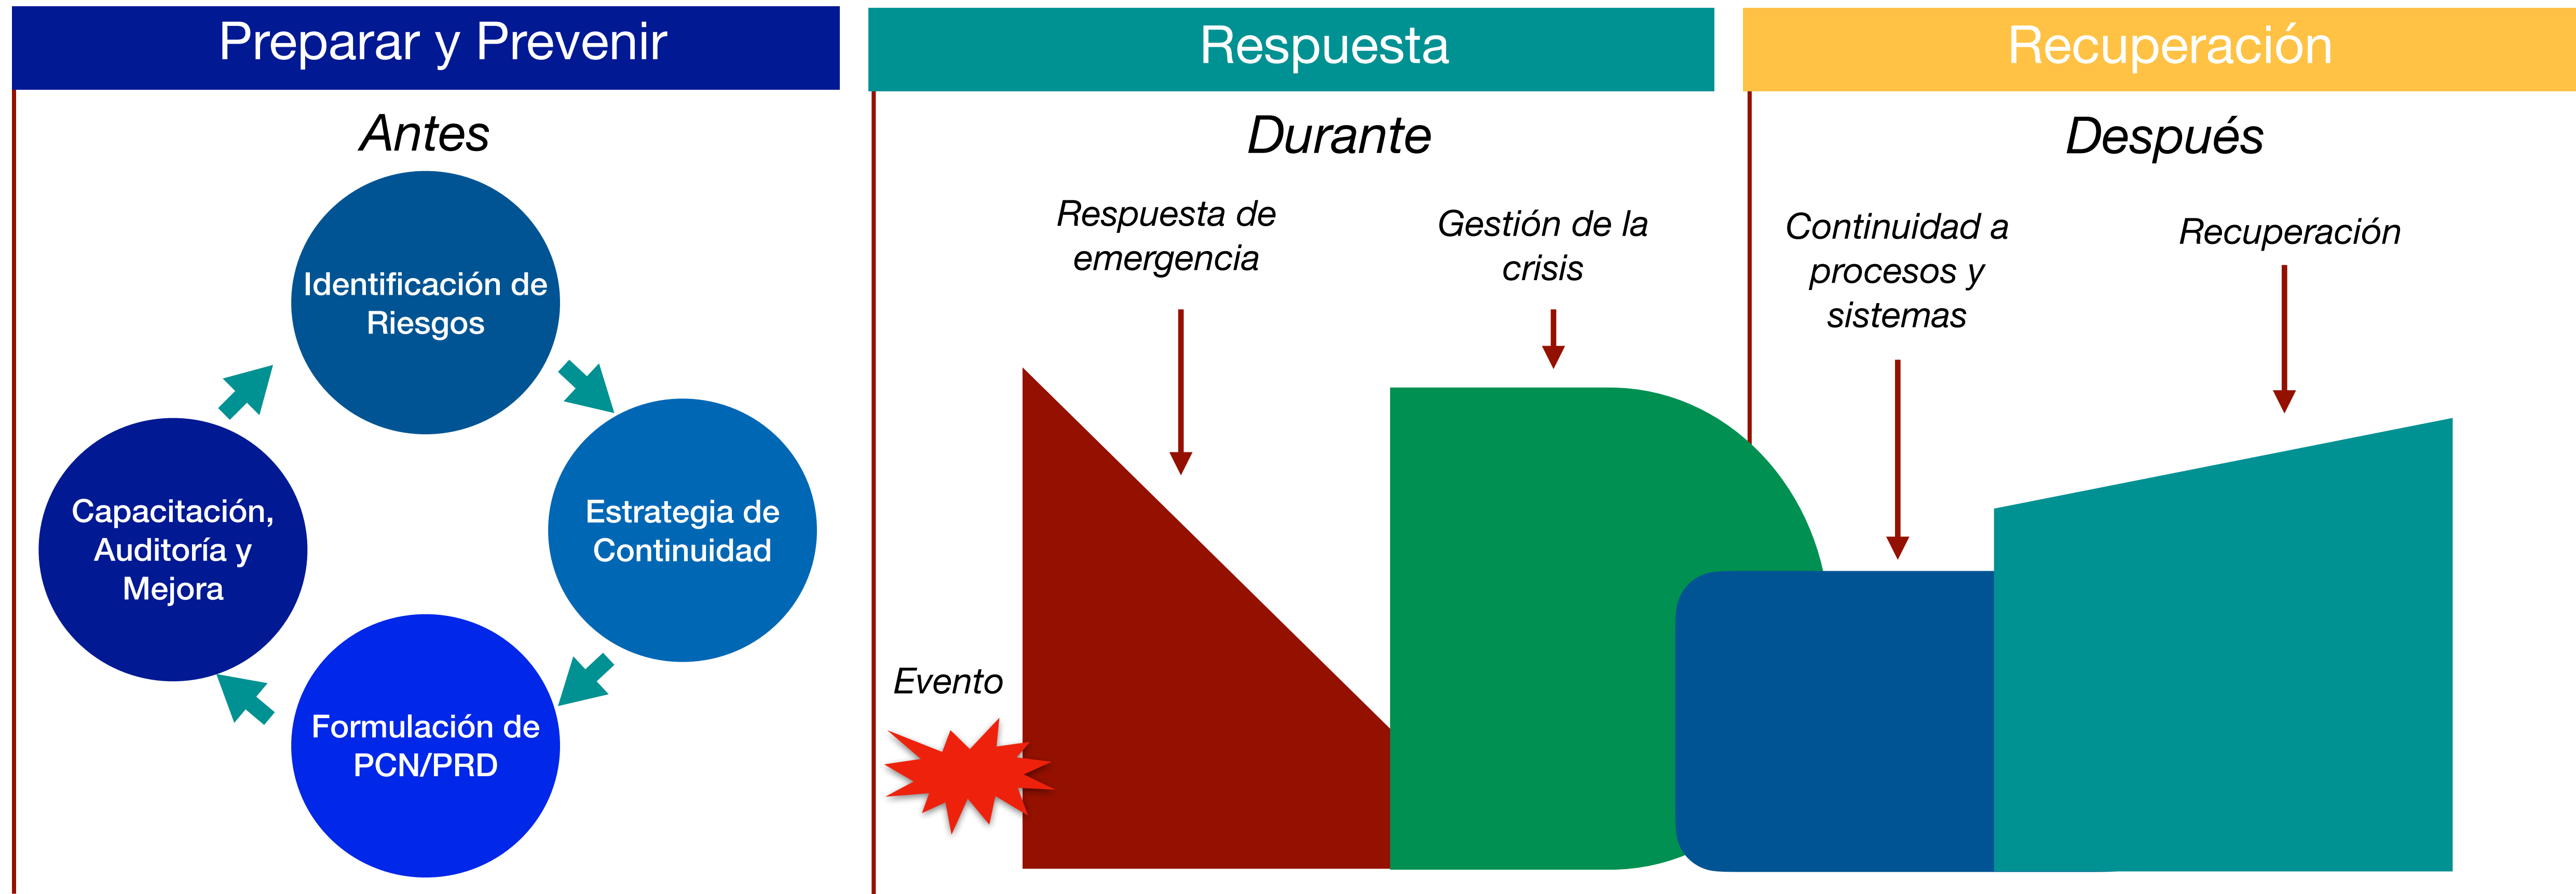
Preparar y Prevenir

Antes

Identificación de Riesgos

Estrategia de Continuidad

Formulación de PCN/PRD

Capacitación, Auditoría y Mejora

Respuesta

Durante

Respuesta de emergencia

Gestión de la crisis

Evento

Recuperación

Después

Continuidad a procesos y sistemas

Recuperación